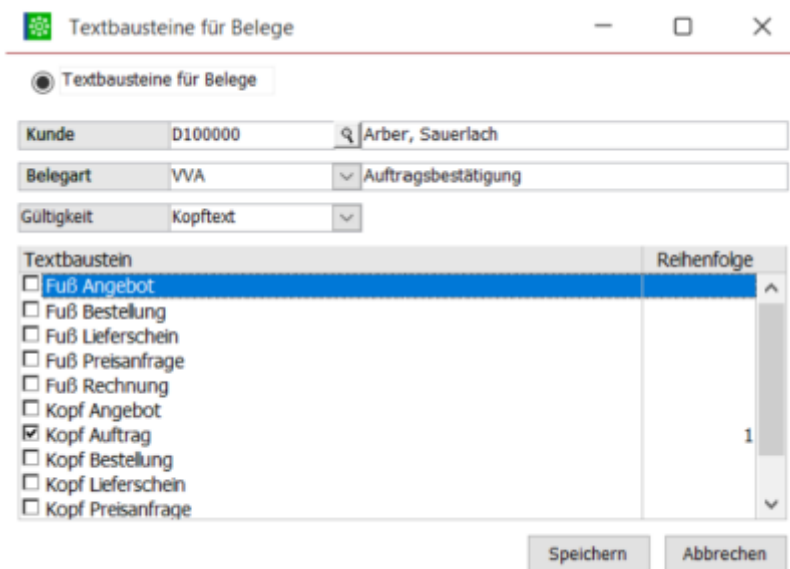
Textbausteine für Belege

Textbausteine für Belege

Kunde D100000 Arber, Sauerlach

Belegart VVA Auftragsbestätigung

Gültigkeit Kopftext

| Textbaustein | Reihenfolge |
|---|---|
| ☐ Fuß Angebot | |
| ☐ Fuß Bestellung | |
| ☐ Fuß Lieferschein | |
| ☐ Fuß Preisanfrage | |
| ☐ Fuß Rechnung | |
| ☐ Kopf Angebot | |
| ☑ Kopf Auftrag | 1 |
| ☐ Kopf Bestellung | |
| ☐ Kopf Lieferschein | |
| ☐ Kopf Preisanfrage | |

Speichern Abbrechen